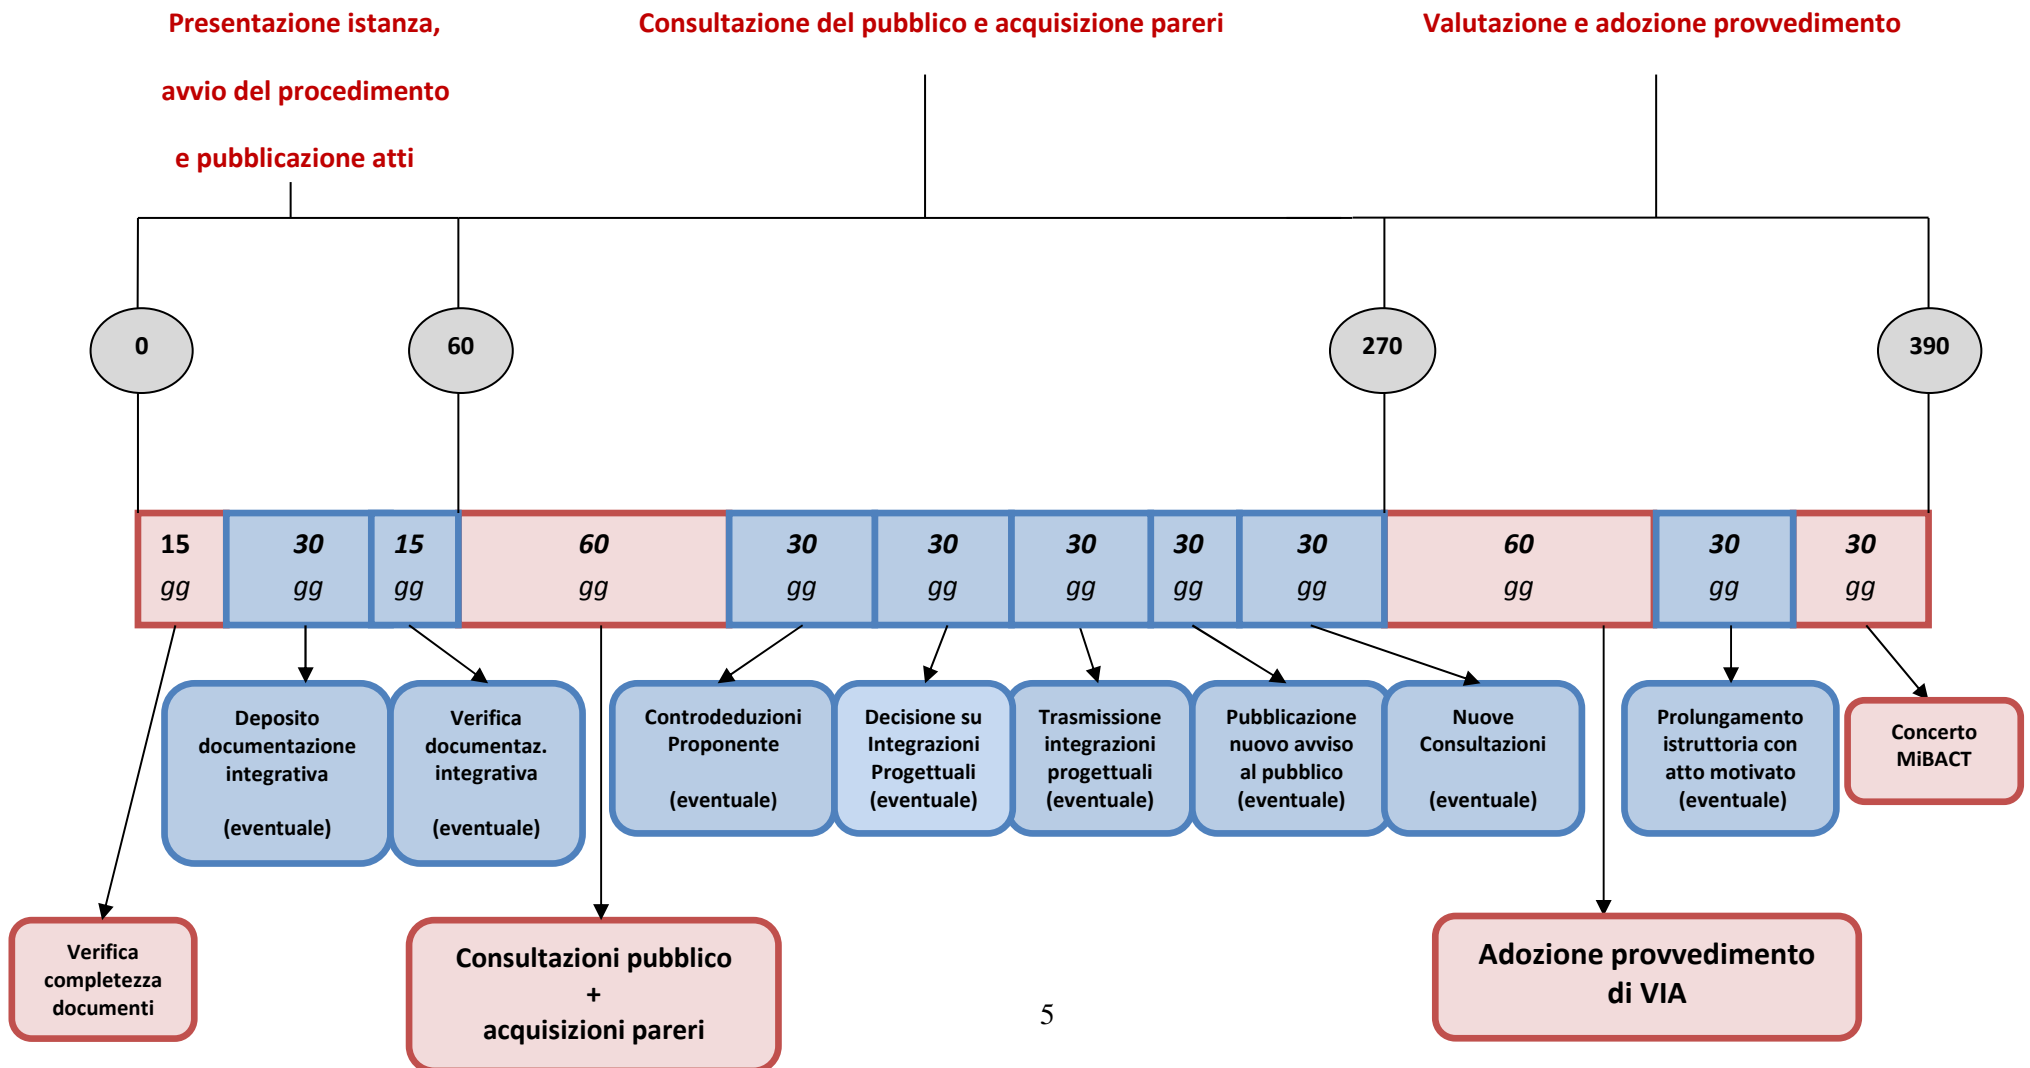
Presentazione istanza,

avvio del procedimento

e pubblicazione atti

Consultazione del pubblico e acquisizione pareri

Valutazione e adozione provvedimento

0

60

270

390

| 15 gg | 30 gg | 15 gg | 60 gg | 30 gg | 30 gg | 30 gg | 30 gg | 30 gg | 60 gg | 30 gg | 30 gg |
|---|---|---|---|---|---|---|---|---|---|---|---|

Deposito documentazione integrativa

(eventuale)

Verifica documentaz. integrativa

(eventuale)

Controdeduzioni Proponente

(eventuale)

Decisione su Integrazioni Progettuali (eventuale)

Trasmissione integrazioni progettuali (eventuale)

Pubblicazione nuovo avviso al pubblico (eventuale)

Nuove Consultazioni

(eventuale)

Prolungamento istruttoria con atto motivato (eventuale)

Concerto MiBACT

Verifica completezza documenti

Consultazioni pubblico + acquisizioni pareri

5

Adozione provvedimento di VIA